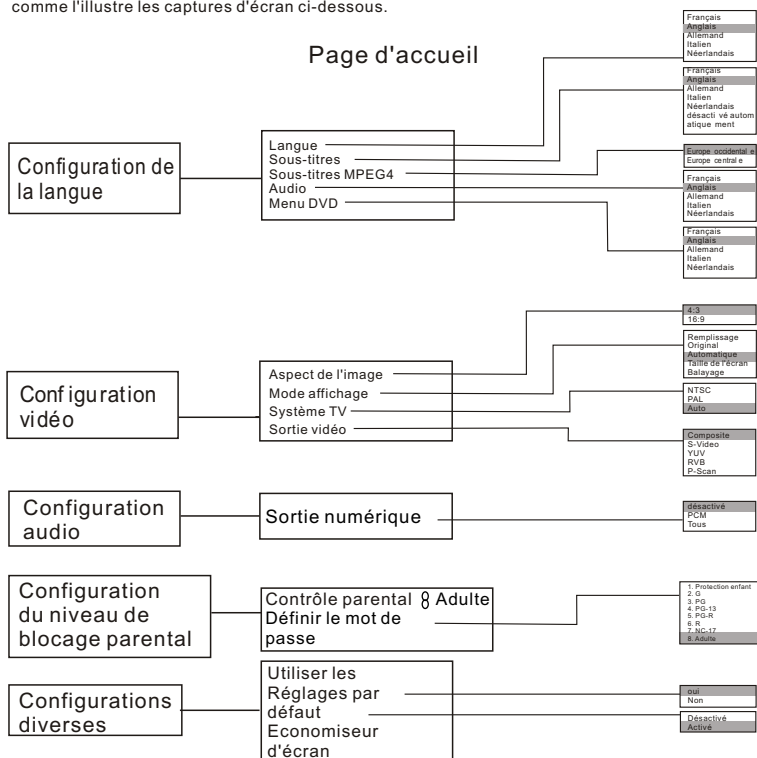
comme l'illustre les captures d'écran ci-dessous.

Page d'accueil

Configuration de la langue

Langue
Sous-titres
Sous-titres MPEG4
Audio
Menu DVD

Français
Anglais
Allemand
Italien
Néerlandais

Français
Anglais
Allemand
Italien
Néerlandais
désacti vé autom atique ment

Europe occidental e
Europe central e

Français
Anglais
Allemand
Italien
Néerlandais

Français
Anglais
Allemand
Italien
Néerlandais

Conf iguration vidéo

Aspect de l'image
Mode affichage
Système TV
Sortie vidéo

4:3
16:9

Remplissage
Original
Automatique
Taille de l'écran
Balayage

NTSC
PAL
Auto

Composite
S-Video
YUV
RVB
P-Scan

Configuration audio

Sortie numérique

désactivé
PCM
Tous

Configuration du niveau de blocage parental

Contrôle parental 8 Adulte
Définir le mot de passe

1. Protection enfant
2. G
3. PG
4. PG-13
5. PG-R
6. R
7. NC-17
8. Adulte

Configurations diverses

Utiliser les Réglages par défaut
Economiseur d'écran

oui
Non

Désactivé
Activé